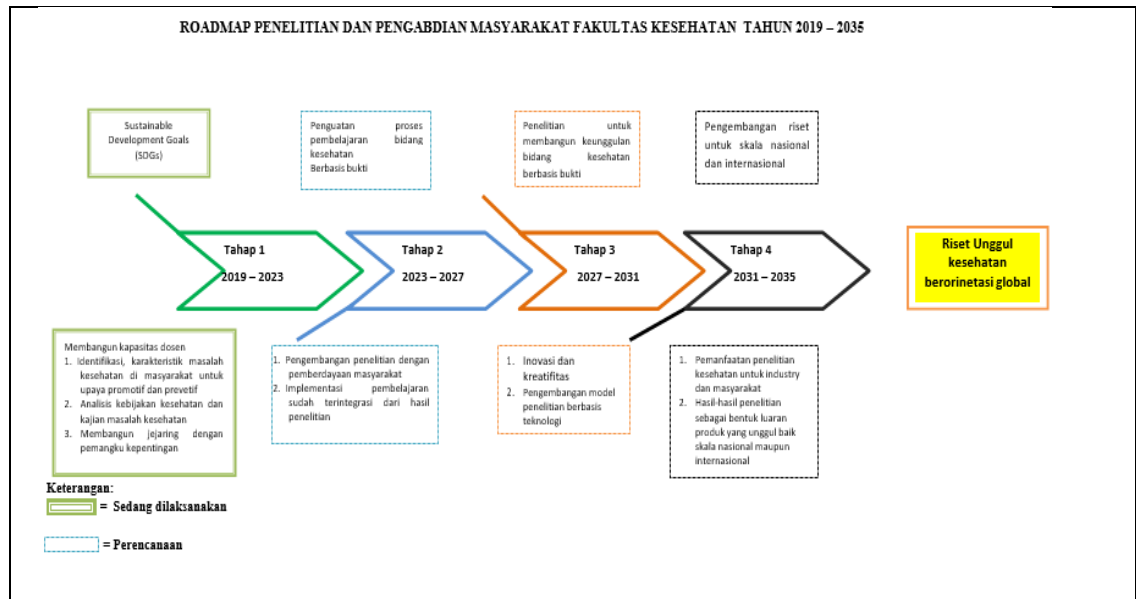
ROADMAP PENELITIAN DAN PENGABDIAN MASYARAKAT FAKULTAS KESEHATAN TAHUN 2019 – 2035

Sustainable Development Goals (SDGs)

Penguatan proses pembelajaran bidang kesehatan Berbasis bukti

Penelitian untuk membangun keunggulan bidang kesehatan berbasis bukti

Pengembangan riset untuk skala nasional dan internasional

Tahap 1
2019 – 2023

Tahap 2
2023 – 2027

Tahap 3
2027 – 2031

Tahap 4
2031 – 2035

Riset Unggul kesehatan berorinetasi global

Membangun kapasitas dosen
1. Identifikasi, karakteristik masalah kesehatan di masyarakat untuk upaya promotif dan prevetif
2. Analisis kebijakan kesehatan dan kajian masalah kesehatan
3. Membangun jejaring dengan pemangku kepentingan

1. Pengembangan penelitian dengan pemberdayaan masyarakat
2. Implementasi pembelajaran sudah terintegrasi dari hasil penelitian

1. Inovasi dan kreatifitas
2. Pengembangan model penelitian berbasis teknologi

1. Pemanfaatan penelitian kesehatan untuk industry dan masyarakat
2. Hasil-hasil penelitian sebagai bentuk luaran produk yang unggul baik skala nasional maupun internasional

Keterangan:
= Sedang dilaksanakan

= Perencanaan